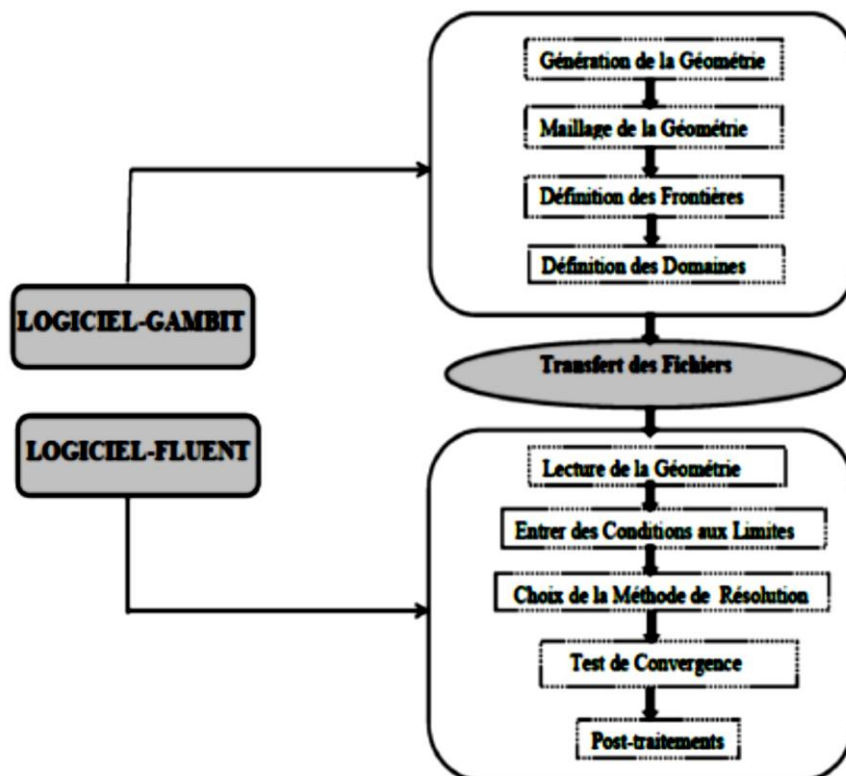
Génération de la Géométrie

Maillage de la Géométrie

Définition des Frontières

Définition des Domaines

LOGICIEL-GAMBIT

Transfert des Fichiers

LOGICIEL-FLUENT

Lecture de la Géométrie

Entrer des Conditions aux Limites

Choix de la Méthode de Résolution

Test de Convergence

Post-traitements